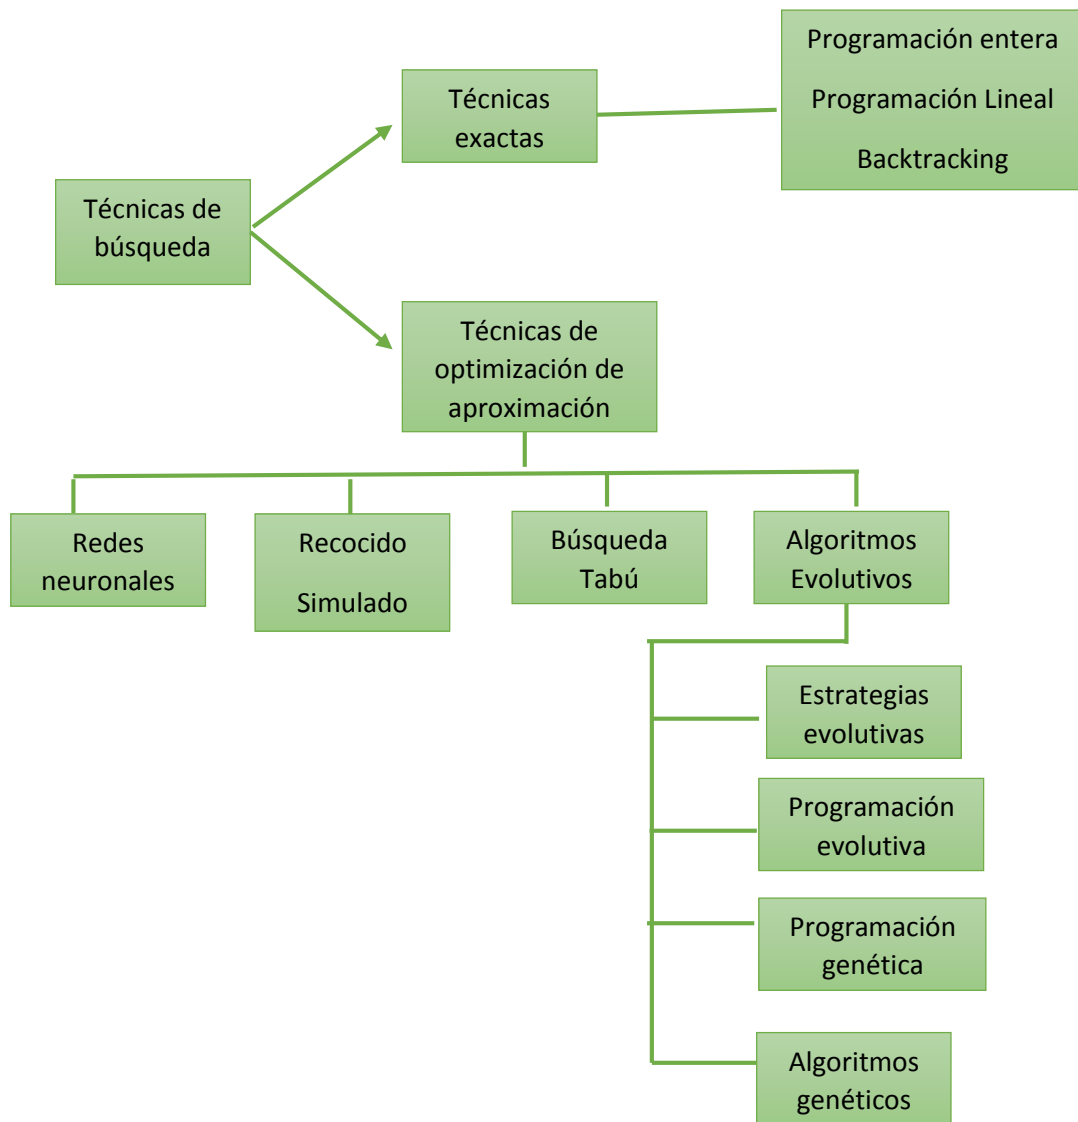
Técnicas de búsqueda

Técnicas exactas

Programación entera
Programación Lineal
Backtracking

Técnicas de optimización de aproximación

Redes neuronales

Recocido Simulado

Búsqueda Tabú

Algoritmos Evolutivos

Estrategias evolutivas

Programación evolutiva

Programación genética

Algoritmos genéticos